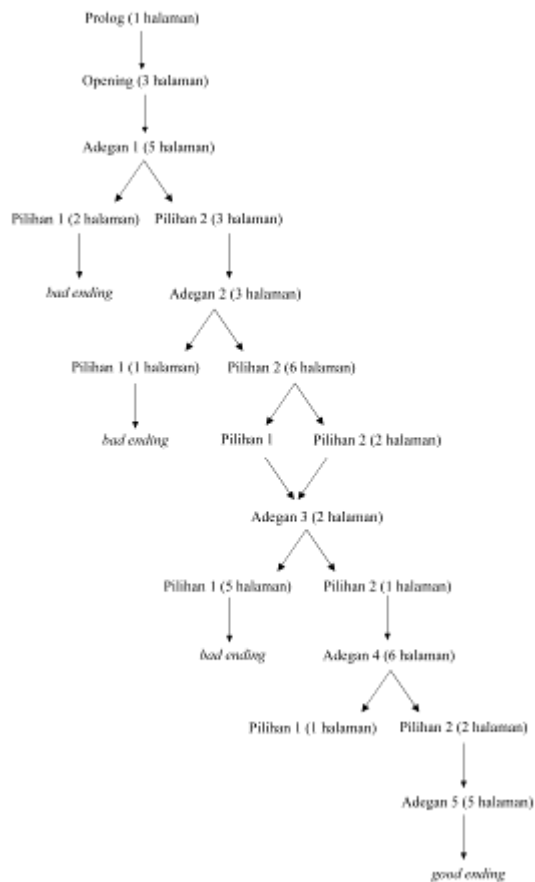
Prolog (1 halaman)

Opening (3 halaman)

Adegan 1 (5 halaman)

Pilihan 1 (2 halaman) Pilihan 2 (3 halaman)

*bad ending*

Adegan 2 (3 halaman)

Pilihan 1 (1 halaman) Pilihan 2 (6 halaman)

*bad ending*

Pilihan 1 Pilihan 2 (2 halaman)

Adegan 3 (2 halaman)

Pilihan 1 (5 halaman) Pilihan 2 (1 halaman)

*bad ending*

Adegan 4 (6 halaman)

Pilihan 1 (1 halaman) Pilihan 2 (2 halaman)

Adegan 5 (5 halaman)

*good ending*